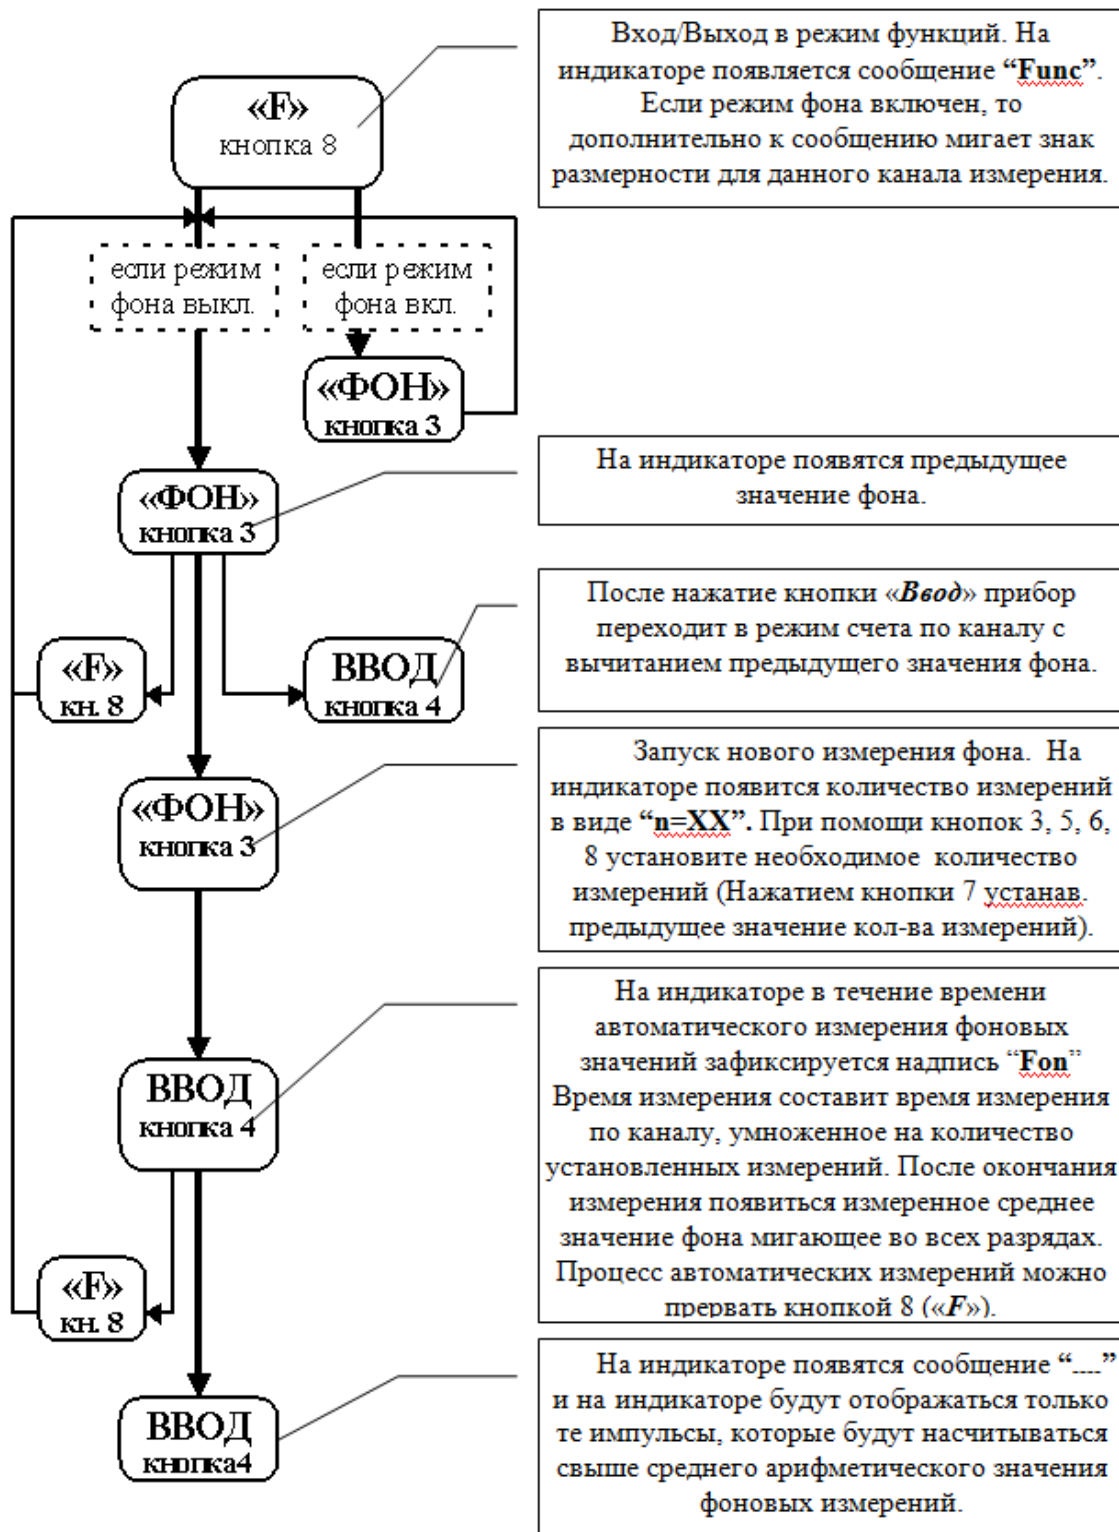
«F»
кнопка 8

Вход/Выход в режим функций. На индикаторе появляется сообщение **"Func"**. Если режим фона включен, то дополнительно к сообщению мигает знак размерности для данного канала измерения.

если режим фона выкл.

если режим фона вкл.

«ФОН»
кнопка 3

«ФОН»
кнопка 3

На индикаторе появятся предыдущее значение фона.

«F»
кн. 8

ВВОД
кнопка 4

После нажатие кнопки «*Ввод*» прибор переходит в режим счета по каналу с вычитанием предыдущего значения фона.

«ФОН»
кнопка 3

Запуск нового измерения фона. На индикаторе появится количество измерений в виде **"n=XX".** При помощи кнопок 3, 5, 6, 8 установите необходимое количество измерений (Нажатием кнопки 7 устанав. предыдущее значение кол-ва измерений).

ВВОД
кнопка 4

На индикаторе в течение времени автоматического измерения фоновых значений зафиксируется надпись "**Fon**" Время измерения составит время измерения по каналу, умноженное на количество установленных измерений. После окончания измерения появиться измеренное среднее значение фона мигающее во всех разрядах. Процесс автоматических измерений можно прервать кнопкой 8 («*F*»).

«F»
кн. 8

ВВОД
кнопка4

На индикаторе появятся сообщение "----" и на индикаторе будут отображаться только те импульсы, которые будут насчитываться свыше среднего арифметического значения фоновых измерений.